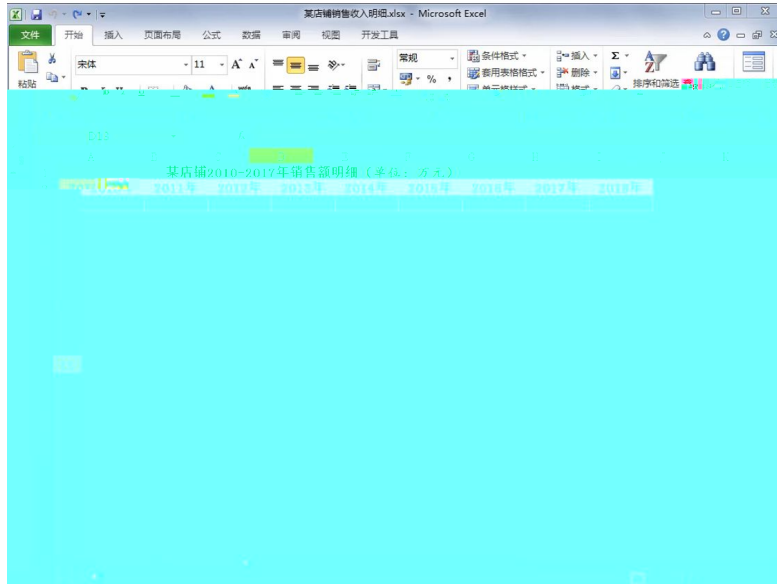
某店铺销售收入明细.xlsx - Microsoft Excel

文件 开始 插入 页面布局 公式 数据 审阅 视图 开发工具

粘贴 宋体 11 常规 条件格式 套用表格格式 插入 删除 格式 排序和筛选

某店铺2010-2017年销售额明细（单位：万元）

| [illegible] | 2011年 | 2012年 | 2013年 | 2014年 | 2015年 | 2016年 | 2017年 | 2018年 |
|---|---|---|---|---|---|---|---|---|